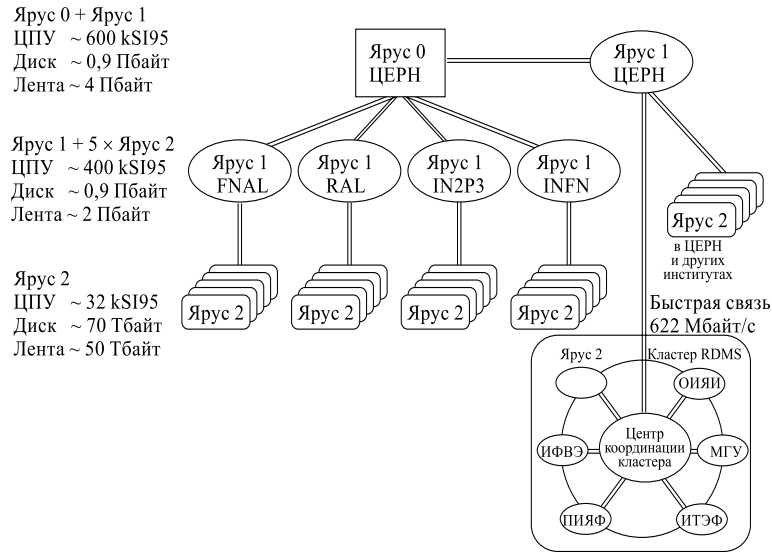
Ярус 0 + Ярус 1
ЦПУ ~ 600 kSI95
Диск ~ 0,9 Пбайт
Лента ~ 4 Пбайт

Ярус 1 + 5 × Ярус 2
ЦПУ ~ 400 kSI95
Диск ~ 0,9 Пбайт
Лента ~ 2 Пбайт

Ярус 2
ЦПУ ~ 32 kSI95
Диск ~ 70 Тбайт
Лента ~ 50 Тбайт

Ярус 0
ЦЕРН

Ярус 1
ЦЕРН

Ярус 1
FNAL

Ярус 1
RAL

Ярус 1
IN2P3

Ярус 1
INFN

Ярус 2
в ЦЕРН
и других
институтах

Ярус 2

Ярус 2

Ярус 2

Ярус 2

Быстрая связь
622 Мбайт/с

Ярус 2

Кластер RDMS

ОИЯИ

Центр
координации
кластера

ИФВЭ

МГУ

ПИЯФ

ИТЭФ